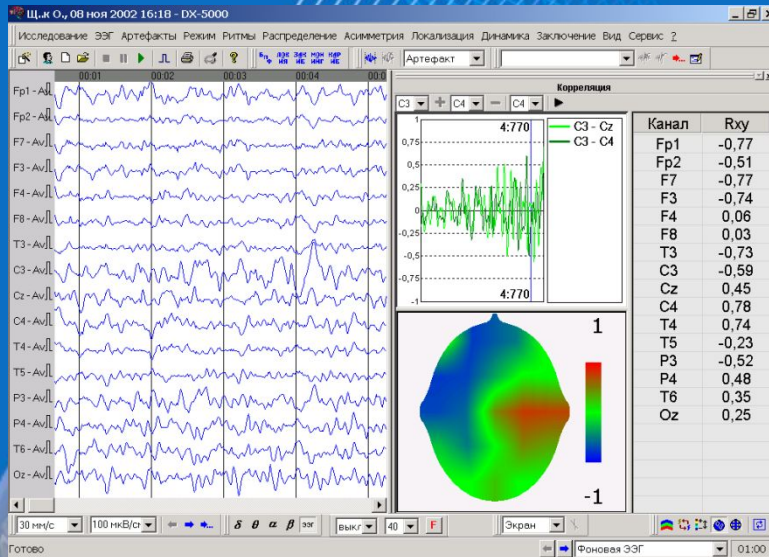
Щ.к О., 08 ноя 2002 16:18 - DX-5000

Исследование ЭЭГ Артефакты Режим Ритмы Распределение Асимметрия Локализация Динамика Заключение Вид Сервис ?

Артефакт

00:01 00:02 00:03 00:04 00:0

Fp1 - Av
Fp2 - Av
F7 - Av
F3 - Av
F4 - Av
F8 - Av
T3 - Av
C3 - Av
Cz - Av
C4 - Av
T4 - Av
T5 - Av
P3 - Av
P4 - Av
T6 - Av
Oz - Av

Корреляция

C3 + C4 − C4

4:770
0,75
0,5
0,25
0
-0,25
-0,5
-0,75
-1
4:770

C3 - Cz
C3 - C4

1
-1

| Канал | Rxy |
|---|---|
| Fp1 | -0,77 |
| Fp2 | -0,51 |
| F7 | -0,77 |
| F3 | -0,74 |
| F4 | 0,06 |
| F8 | 0,03 |
| T3 | -0,73 |
| C3 | -0,59 |
| Cz | 0,45 |
| C4 | 0,78 |
| T4 | 0,74 |
| T5 | -0,23 |
| P3 | -0,52 |
| P4 | 0,48 |
| T6 | 0,35 |
| Oz | 0,25 |

30 мм/с 100 мкВ/см δ θ α β ЭЭГ выкл 40 F Экран

Готово Фоновая ЭЭГ 01:00